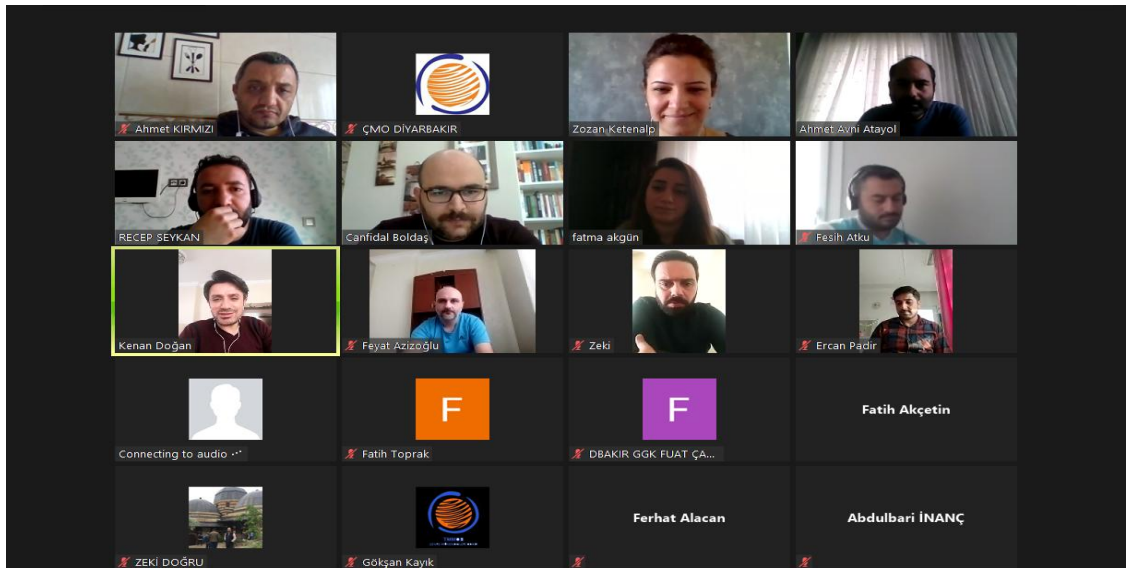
Ahmet KIRMIZI
ÇMO DİYARBAKIR
Zozan Ketenalp
Ahmet Avni Atayol
RECEP SEYKAN
Canfidal Boldaş
fatma akgün
Fesih Atku
Kenan Doğan
Feyat Azizoğlu
Zeki
Ercan Padir
Connecting to audio
F
Fatih Toprak
F
DBAKIR GGK FUAT ÇA...
Fatih Akçetin
ZEKİ DOĞRU
Gökşan Kayık
Ferhat Alacan
Abdulbari İNANÇ